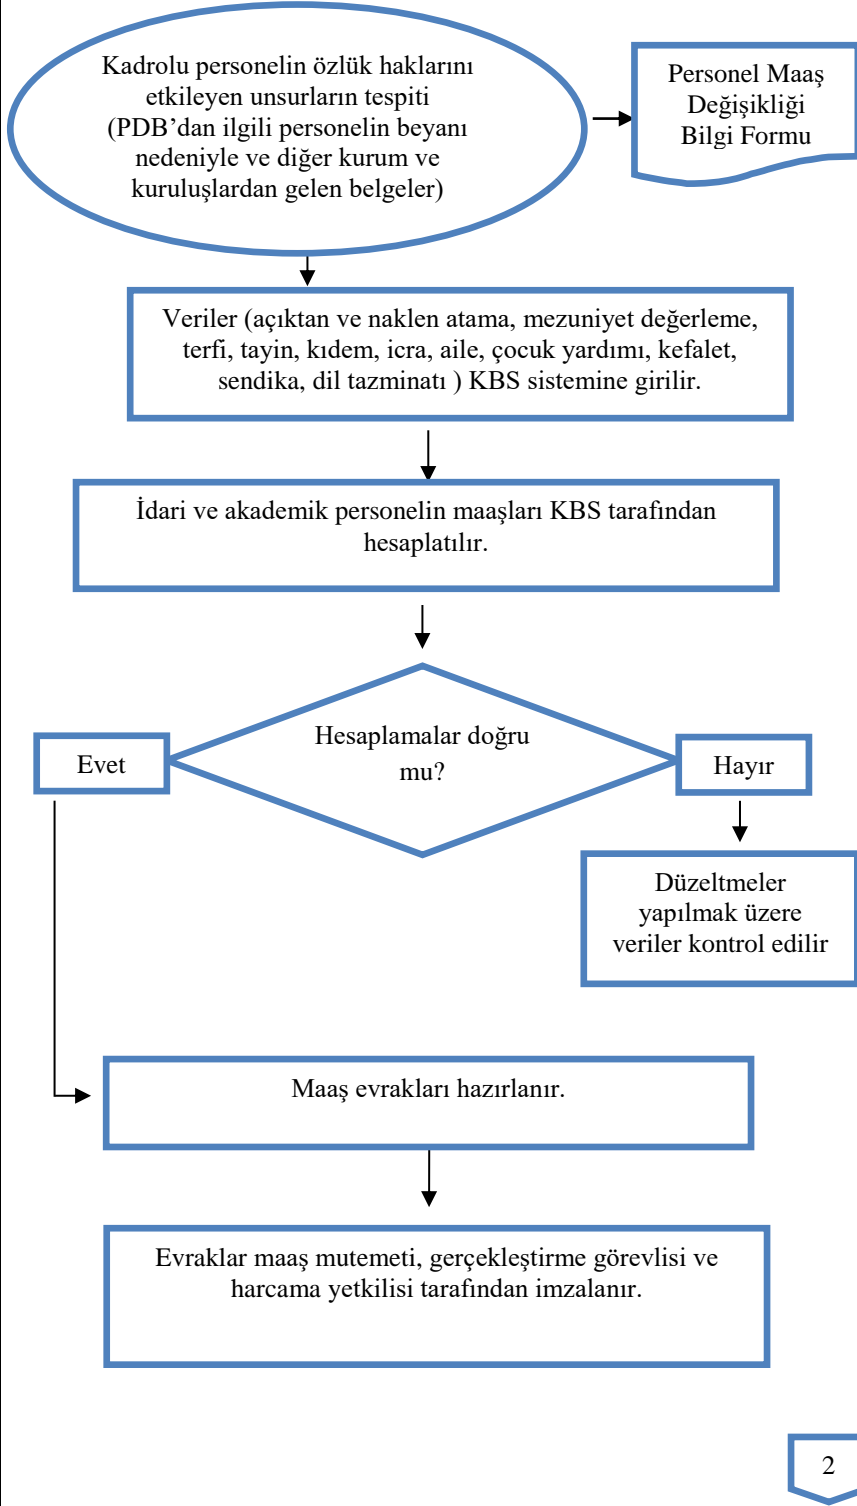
Kadrolu personelin özlük haklarını etkileyen unsurların tespiti (PDB’dan ilgili personelin beyanı nedeniyle ve diğer kurum ve kuruluşlardan gelen belgeler)

Personel Maaş Değişikliği Bilgi Formu

Veriler (açıktan ve naklen atama, mezuniyet değerleme, terfi, tayin, kıdem, icra, aile, çocuk yardımı, kefalet, sendika, dil tazminatı ) KBS sistemine girilir.

İdari ve akademik personelin maaşları KBS tarafından hesaplatılır.

Hesaplamalar doğru mu?

Evet

Hayır

Düzeltmeler yapılmak üzere veriler kontrol edilir

Maaş evrakları hazırlanır.

Evraklar maaş mutemeti, gerçekleştirme görevlisi ve harcama yetkilisi tarafından imzalanır.

2